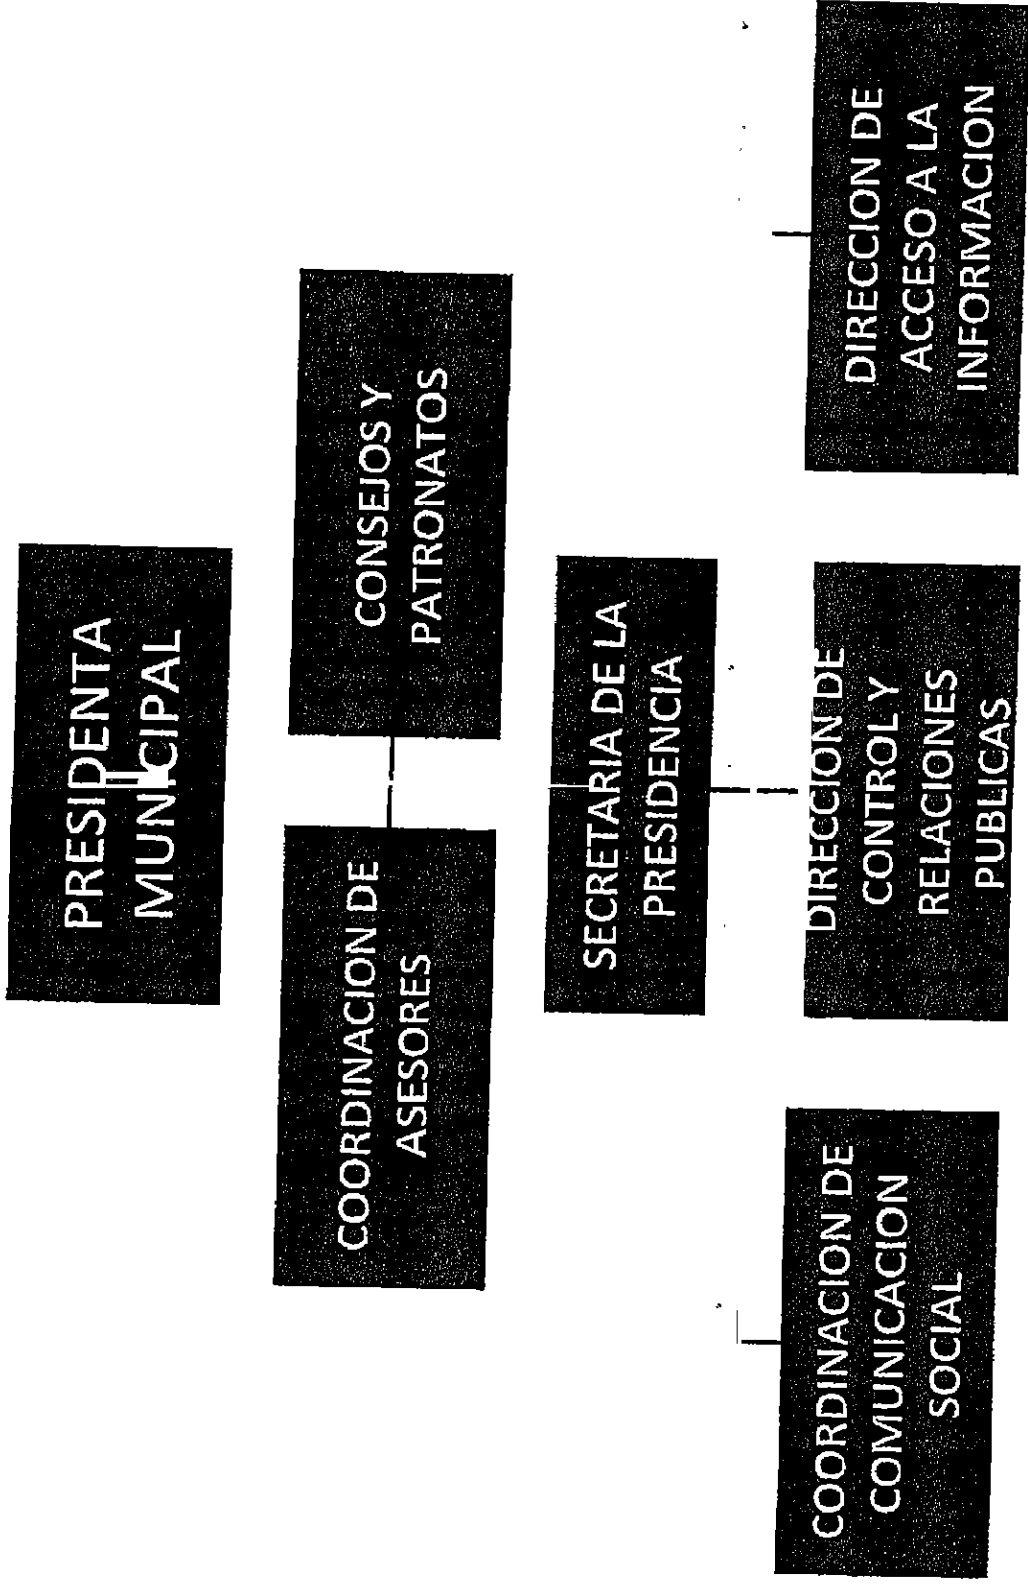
PRESIDENTA MUNICIPAL

CONSEJOS Y PATRONATOS

COORDINACION DE ASESORES

SECRETARIA DE LA PRESIDENCIA

DIRECCION DE ACCESO A LA INFORMACION

DIRECCION DE CONTROL Y RELACIONES PUBLICAS

COORDINACION DE COMUNICACION SOCIAL